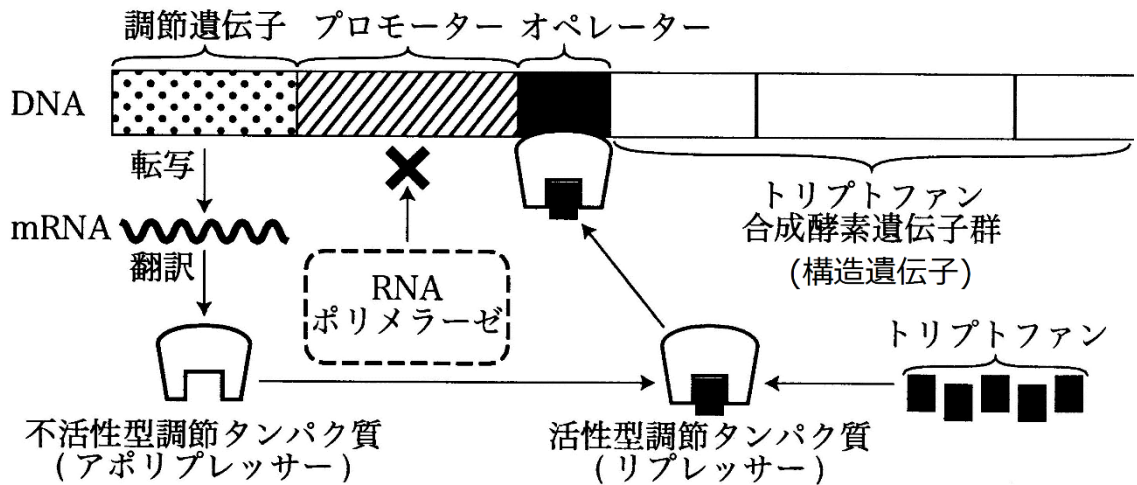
調節遺伝子 プロモーター オペレーター

DNA

転写

mRNA

翻訳

RNA
ポリメラーゼ

トリプトファン
合成酵素遺伝子群
(構造遺伝子)

トリプトファン

不活性型調節タンパク質
(アポリプレッサー)

活性型調節タンパク質
(リプレッサー)